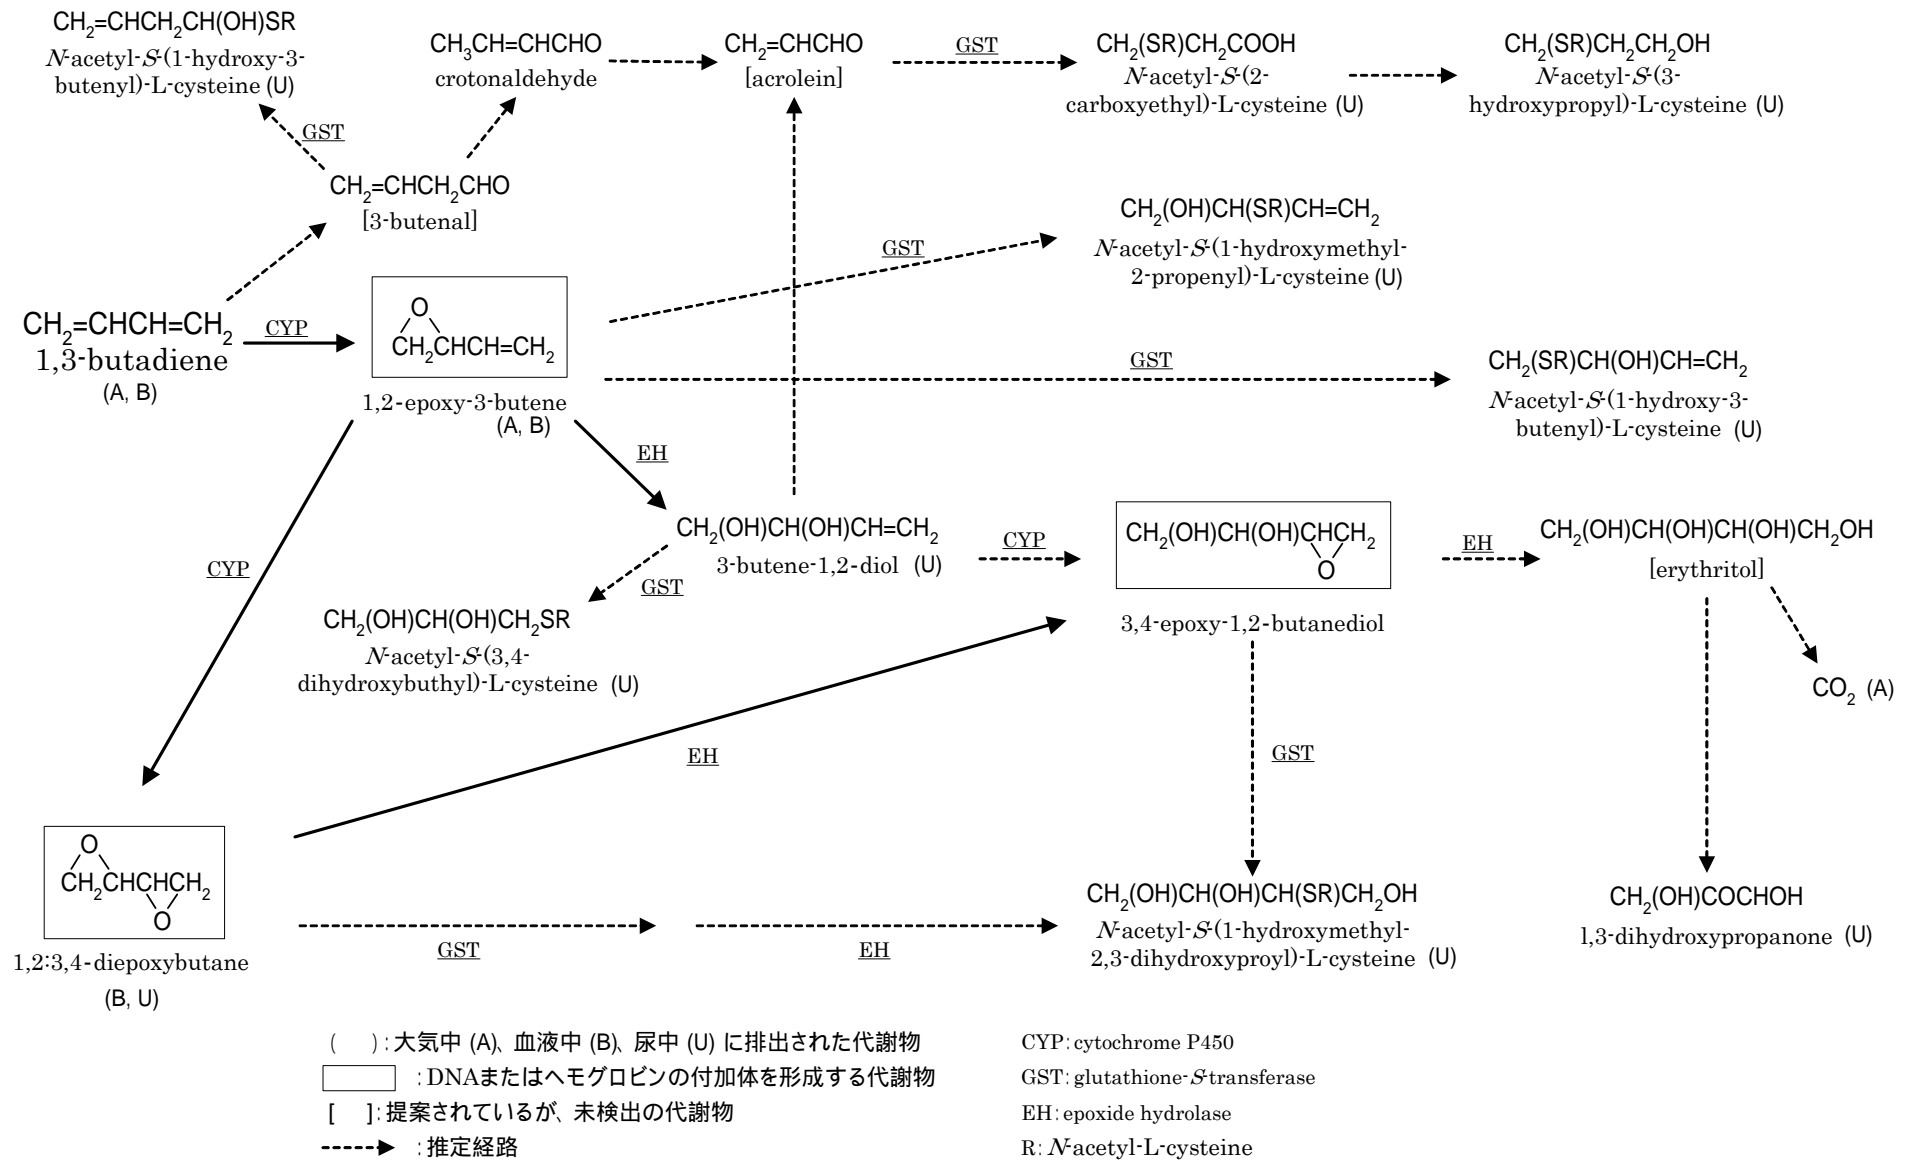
$CH_2$=CHCH$_2$CH(OH)SR
N-acetyl-S-(1-hydroxy-3-butenyl)-L-cysteine (U)

$CH_3$CH=CHCHO
crotonaldehyde

$CH_2$=CHCHO
[acrolein]

GST

$CH_2$(SR)CH$_2$COOH
N-acetyl-S-(2-carboxyethyl)-L-cysteine (U)

$CH_2$(SR)CH$_2$CH$_2$OH
N-acetyl-S-(3-hydroxypropyl)-L-cysteine (U)

GST

$CH_2$=CHCH$_2$CHO
[3-butenal]

GST

$CH_2$(OH)CH(SR)CH=CH$_2$
N-acetyl-S-(1-hydroxymethyl-2-propenyl)-L-cysteine (U)

$CH_2$=CHCH=CH$_2$
1,3-butadiene
(A, B)

CYP

O
$CH_2$CHCH=CH$_2$

1,2-epoxy-3-butene
(A, B)

GST

$CH_2$(SR)CH(OH)CH=CH$_2$
N-acetyl-S-(1-hydroxy-3-butenyl)-L-cysteine (U)

EH

$CH_2$(OH)CH(OH)CH=CH$_2$
3-butene-1,2-diol (U)

CYP

$CH_2$(OH)CH(OH)CHCH$_2$
O

3,4-epoxy-1,2-butanediol

EH

$CH_2$(OH)CH(OH)CH(OH)CH$_2$OH
[erythritol]

CYP

GST

$CH_2$(OH)CH(OH)CH$_2$SR
N-acetyl-S-(3,4-dihydroxybuthyl)-L-cysteine (U)

$CO_2$ (A)

EH

GST

O
$CH_2$CHCHCH$_2$
O

1,2:3,4-diepoxybutane
(B, U)

GST

EH

$CH_2$(OH)CH(OH)CH(SR)CH$_2$OH
N-acetyl-S-(1-hydroxymethyl-2,3-dihydroxyproyl)-L-cysteine (U)

$CH_2$(OH)COCHOH
l,3-dihydroxypropanone (U)

( ):大気中 (A)、血液中 (B)、尿中 (U) に排出された代謝物
:DNAまたはヘモグロビンの付加体を形成する代謝物
[ ]:提案されているが、未検出の代謝物
:推定経路

CYP: cytochrome P450
GST: glutathione-S-transferase
EH: epoxide hydrolase
R: N-acetyl-L-cysteine